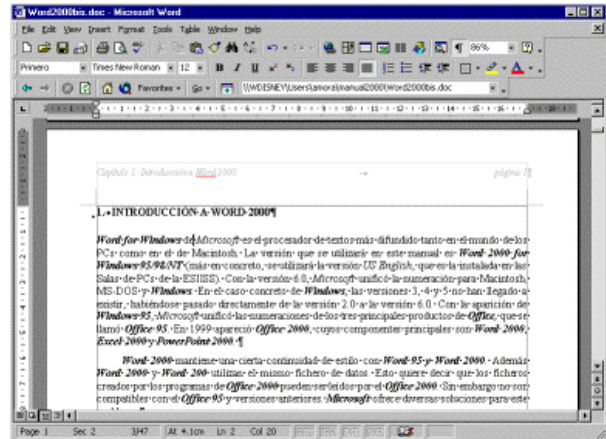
Word2000bis.doc - Microsoft Word

File Edit View Insert Format Tools Table Window Help

86%

Primero | Times New Roman | 12 | B | I | U

Favorites | Go | \\WDISNEY\Users\amorsi\manual2000\Word2000bis.doc

Capítulo 1: Introducción Word 2000 → página 1

1. INTRODUCCIÓN A WORD 2000¶

Word for Windows de Microsoft es el procesador de textos más difundido tanto en el mundo de los PCs como en el de Macintosh. La versión que se utilizará en este manual es Word 2000 for Windows 95/98/NT (más en concreto, se utilizará la versión US English, que es la instalada en las Salas de PCs de la ESIISS). Con la versión 6.0, Microsoft unificó la numeración para Macintosh, MS-DOS y Windows. En el caso concreto de Windows, las versiones 3, 4 y 5 no han llegado a existir, habiéndose pasado directamente de la versión 2.0 a la versión 6.0. Con la aparición de Windows 95, Microsoft unificó las numeraciones de los tres principales productos de Office, que se llamó Office 95. En 1999 apareció Office 2000, cuyos componentes principales son Word 2000, Excel 2000 y PowerPoint 2000.¶

Word 2000 mantiene una cierta continuidad de estilo con Word 95 y Word 2000. Además Word 2000 y Word 200 utilizan el mismo fichero de datos. Esto quiere decir que los ficheros creados por los programas de Office 2000 pueden ser leídos por el Office 2000. Sin embargo no son compatibles con el Office 95 y versiones anteriores. Microsoft ofrece diversas soluciones para este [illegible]

Page 1 | Sec 2 | 3/47 | At 4.1cm | Ln 2 | Col 20 | REC | TRK | EXT | OVR